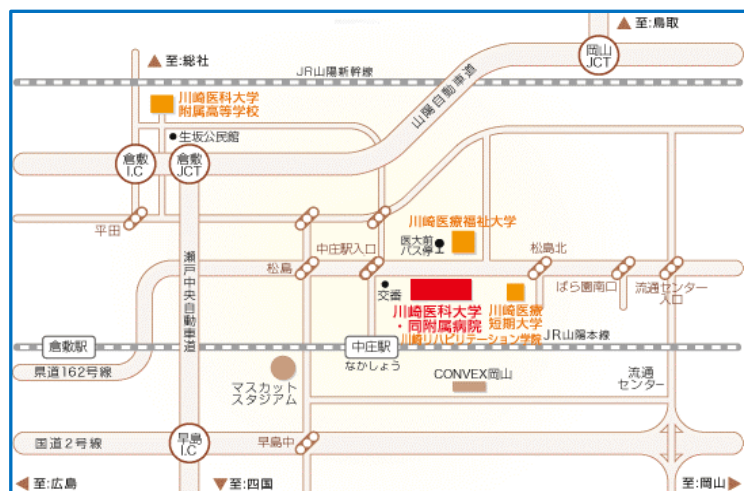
至:鳥取

至:総社

岡山 JCT

JR山陽新幹線

山陽自動車道

川崎医科大学 附属高等学校

生坂公民館

倉敷 I.C

倉敷 JCT

平田

川崎医療福祉大学

中庄駅入口

医大前 バス停

松島北

松島

瀬戸中央自動車道

交番

川崎医科大学 ・同附属病院

川崎医療 短期大学

ばら園南口

流通センター 入口

川崎リハビリテーション学院

JR山陽本線

倉敷駅

中庄駅

なかしょう

県道162号線

マスカット スタジアム

CONVEX岡山

流通 センター

国道2号線

早島 I.C

早島中

至:広島

至:四国

至:岡山